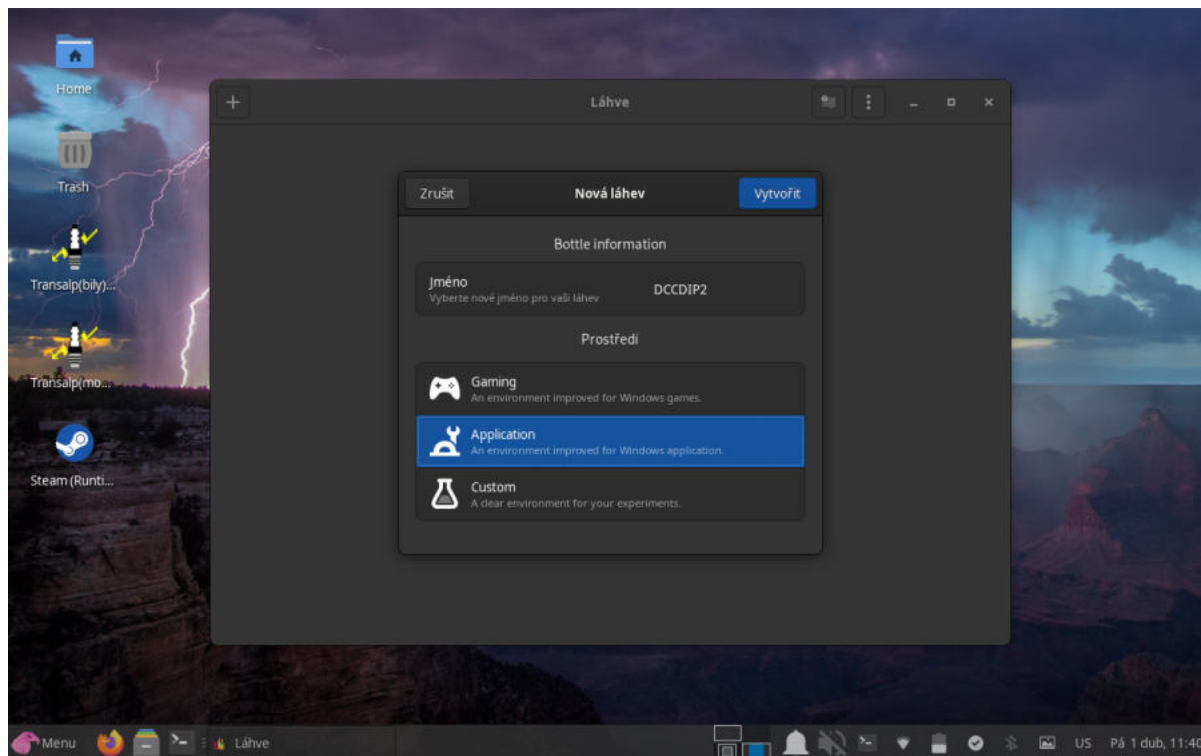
Home

Trash

Transalp(bily)...

Transalp(mo...

Steam (Runti...

+

Láhve

Zrušit

Nová láhev

Vytvořit

Bottle information

Jméno
Vyberte nové jméno pro vaši láhev

DCCDIP2

Prostředí

Gaming
An environment improved for Windows games.

Application
An environment improved for Windows application.

Custom
A clear environment for your experiments.

Menu

Láhve

US Pá 1 dub, 11:40